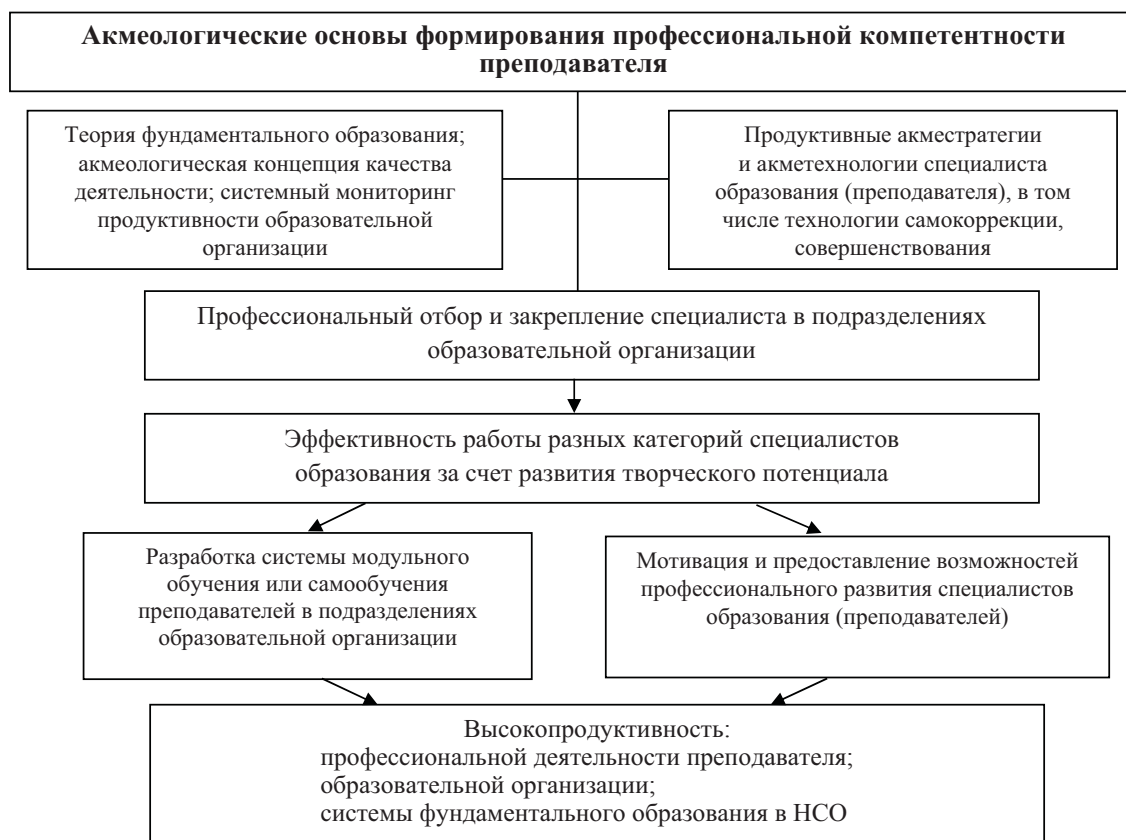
**Акмеологические основы формирования профессиональной компетентности преподавателя**

Теория фундаментального образования; акмеологическая концепция качества деятельности; системный мониторинг продуктивности образовательной организации

Продуктивные акместратегии и акметехнологии специалиста образования (преподавателя), в том числе технологии самокоррекции, совершенствования

Профессиональный отбор и закрепление специалиста в подразделениях образовательной организации

Эффективность работы разных категорий специалистов образования за счет развития творческого потенциала

Разработка системы модульного обучения или самообучения преподавателей в подразделениях образовательной организации

Мотивация и предоставление возможностей профессионального развития специалистов образования (преподавателей)

Высокопродуктивность:
профессиональной деятельности преподавателя;
образовательной организации;
системы фундаментального образования в НСО